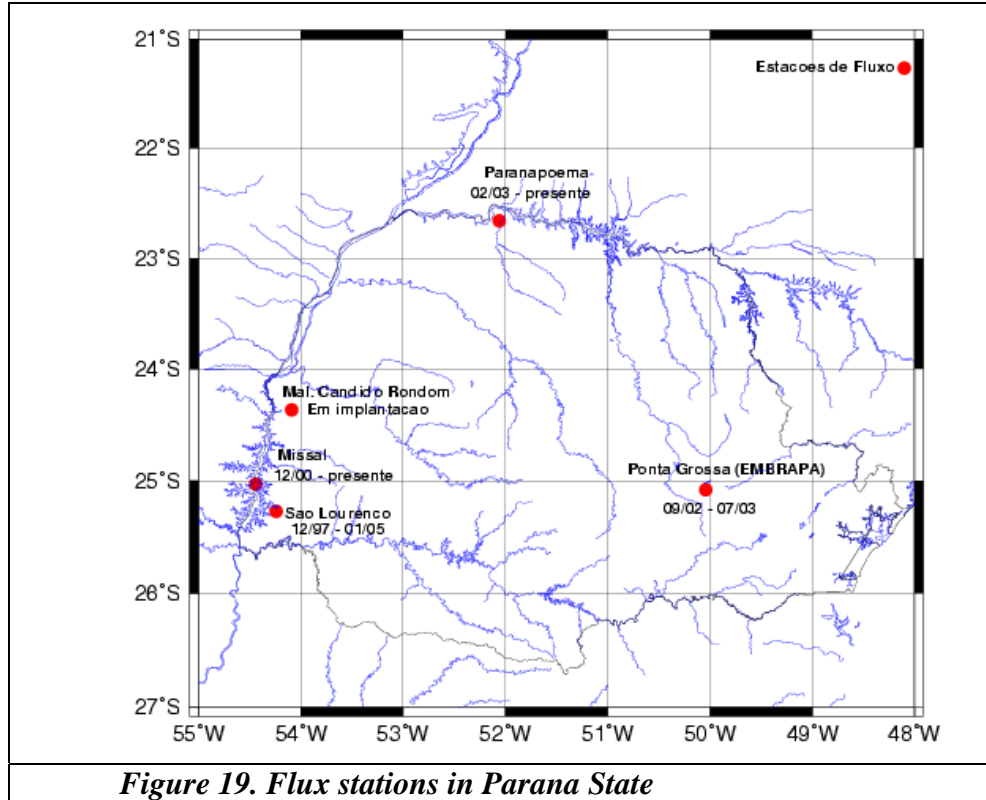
21°S
22°S
23°S
24°S
25°S
26°S
27°S

Estacoes de Fluxo

Paranapoema
02/03 - presente

Mal. Candido Rondom
Em implantacao

Missal
12/00 - presente

Sao Lourenco
12/97 - 01/05

Ponta Grossa (EMBRAPA)
09/02 - 07/03

55°W 54°W 53°W 52°W 51°W 50°W 49°W 48°W

*Figure 19. Flux stations in Parana State*